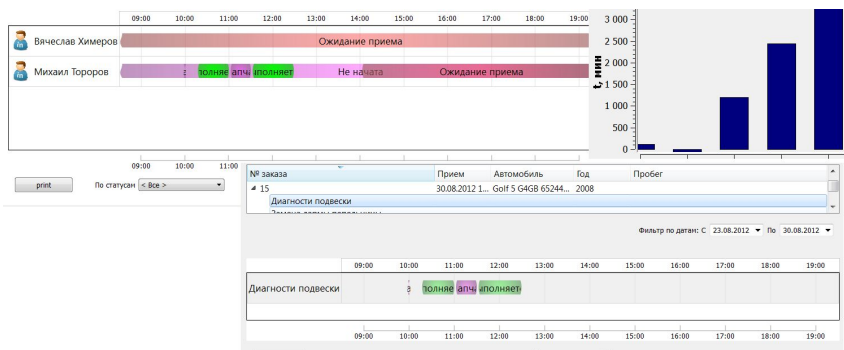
09:00 10:00 11:00 12:00 13:00 14:00 15:00 16:00 17:00 18:00 19:00

Вячеслав Химеров
Ожидание приема

Михаил Тороров
полняе апча аполняет Не начата Ожидание приема

3 000
2 500
2 000
1 500
1 000
500
0
t, мин

09:00 10:00 11:00

print
По статусам < Все >

| № заказа | Прием | Автомобиль | Год | Пробег |
|---|---|---|---|---|
| 15 | 30.08.2012 1... | Golf 5 G4GB 65244... | 2008 | |

Диагности подвески

Фильтр по датам: С 23.08.2012 По 30.08.2012

09:00 10:00 11:00 12:00 13:00 14:00 15:00 16:00 17:00 18:00 19:00

Диагности подвески
полняе апча аполняет

09:00 10:00 11:00 12:00 13:00 14:00 15:00 16:00 17:00 18:00 19:00